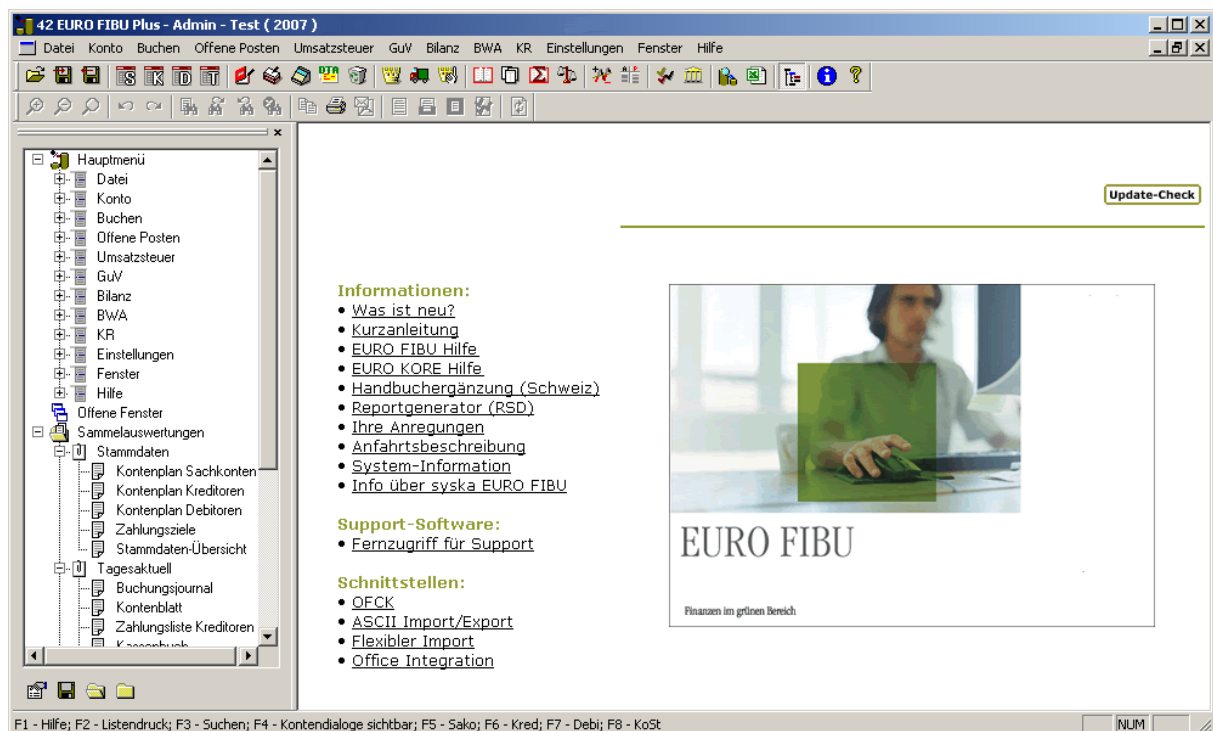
42 EURO FIBU Plus - Admin - Test ( 2007 )

Datei Konto Buchen Offene Posten Umsatzsteuer GuV Bilanz BWA KR Einstellungen Fenster Hilfe

Hauptmenü
Datei
Konto
Buchen
Offene Posten
Umsatzsteuer
GuV
Bilanz
BWA
KR
Einstellungen
Fenster
Hilfe
Offene Fenster
Sammelauswertungen
Stammdaten
Kontenplan Sachkonten
Kontenplan Kreditoren
Kontenplan Debitoren
Zahlungsziele
Stammdaten-Übersicht
Tagesaktuell
Buchungsjournal
Kontenblatt
Zahlungsliste Kreditoren
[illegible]

Update-Check

Informationen:
• Was ist neu?
• Kurzanleitung
• EURO FIBU Hilfe
• EURO KORE Hilfe
• Handbuchergänzung (Schweiz)
• Reportgenerator (RSD)
• Ihre Anregungen
• Anfahrtsbeschreibung
• System-Information
• Info über syska EURO FIBU

Support-Software:
• Fernzugriff für Support

Schnittstellen:
• OFCK
• ASCII Import/Export
• Flexibler Import
• Office Integration

EURO FIBU
Finanzen im grünen Bereich

F1 - Hilfe; F2 - Listendruck; F3 - Suchen; F4 - Kontendialoge sichtbar; F5 - Sako; F6 - Kred; F7 - Debi; F8 - KoSt
NUM